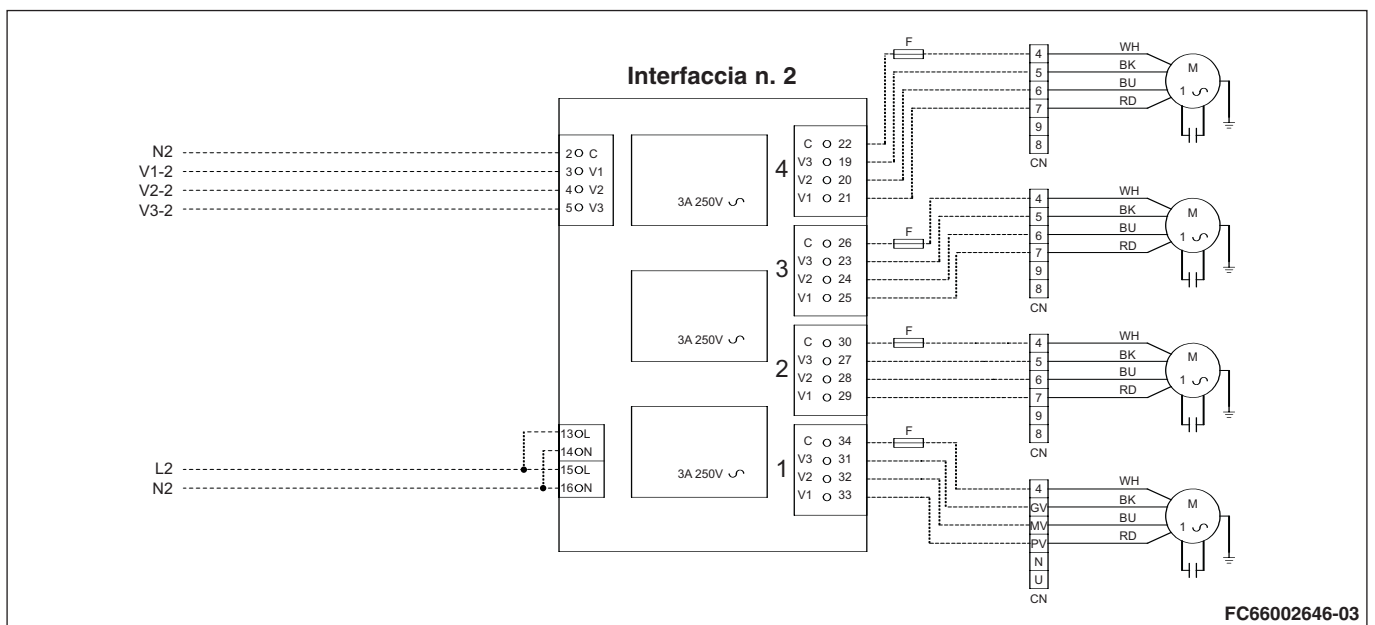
Interfaccia n. 2

N2
V1-2
V2-2
V3-2

2 C
3 V1
4 V2
5 V3

3A 250V ∽

4
C 22
V3 19
V2 20
V1 21

F
4
5
6
7
9
8
CN
WH
BK
BU
RD
M
1 ∽

3
C 26
V3 23
V2 24
V1 25

F
4
5
6
7
9
8
CN
WH
BK
BU
RD
M
1 ∽

3A 250V ∽

2
C 30
V3 27
V2 28
V1 29

F
4
5
6
7
9
8
CN
WH
BK
BU
RD
M
1 ∽

L2
N2

13 L
14 N
15 L
16 N

3A 250V ∽

1
C 34
V3 31
V2 32
V1 33

F
4
GV
MV
PV
N
U
CN
WH
BK
BU
RD
M
1 ∽

FC66002646-03